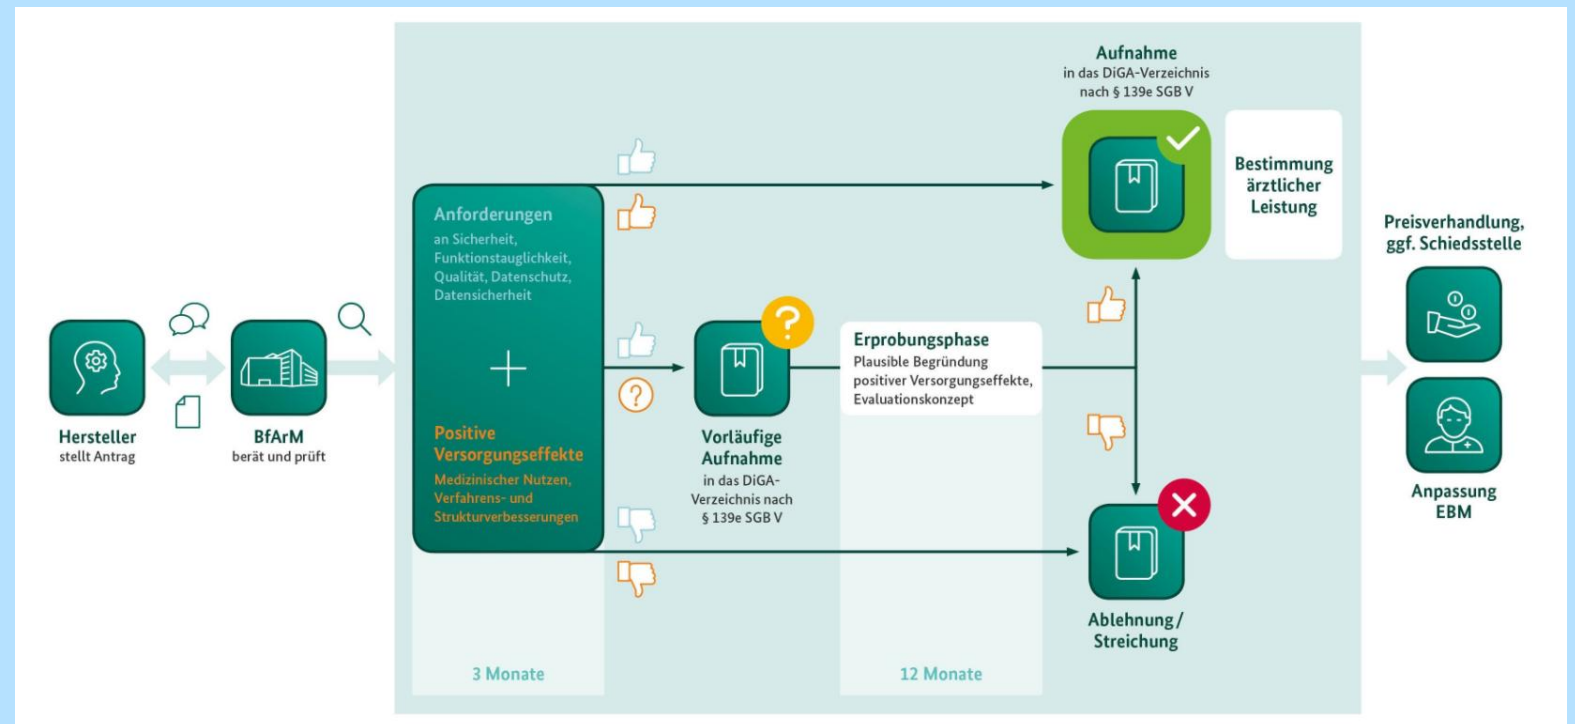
Hersteller
stellt Antrag

BfArM
berät und prüft

Anforderungen
an Sicherheit, Funktionstauglichkeit, Qualität, Datenschutz, Datensicherheit

+

Positive Versorgungseffekte
Medizinischer Nutzen, Verfahrens- und Strukturverbesserungen

3 Monate

Vorläufige Aufnahme
in das DiGA-Verzeichnis nach § 139e SGB V

Erprobungsphase
Plausible Begründung positiver Versorgungseffekte, Evaluationskonzept

12 Monate

Aufnahme
in das DiGA-Verzeichnis nach § 139e SGB V

Bestimmung ärztlicher Leistung

Ablehnung / Streichung

Preisverhandlung, ggf. Schiedsstelle

Anpassung EBM